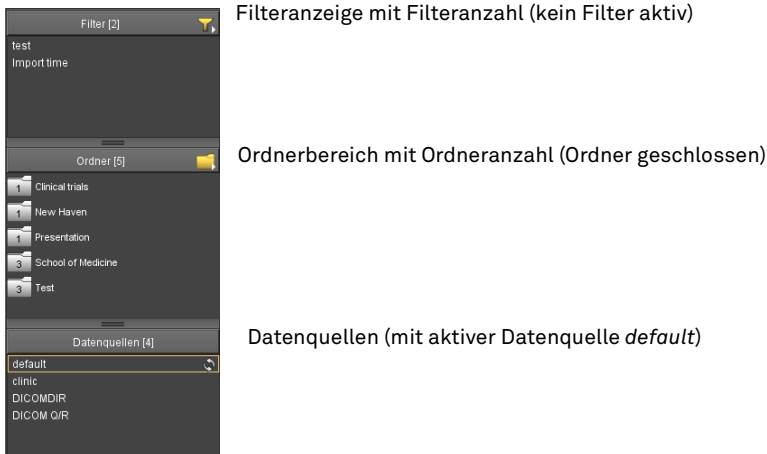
Filter [2]

test
Import time

Filteranzeige mit Filteranzahl (kein Filter aktiv)

Ordner [5]

1 Clinical trials
1 New Haven
1 Presentation
3 School of Medicine
3 Test

Ordnerbereich mit Ordneranzahl (Ordner geschlossen)

Datenquellen [4]

default
clinic
DICOMDIR
DICOM Q/R

Datenquellen (mit aktiver Datenquelle *default*)